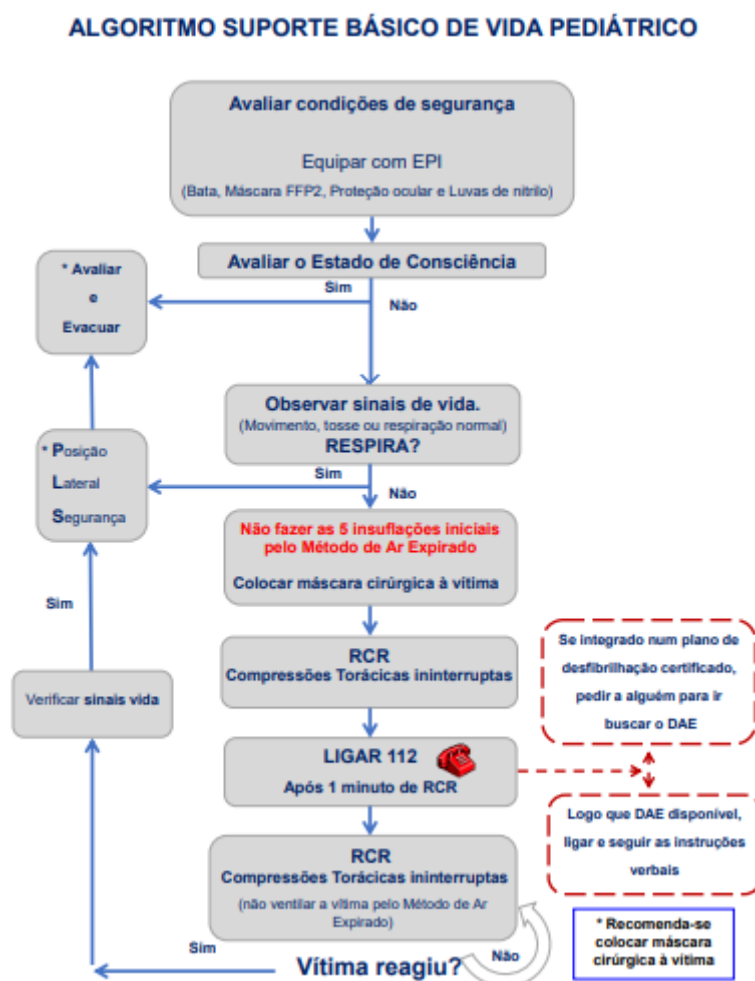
ALGORITMO SUPORTE BÁSICO DE VIDA PEDIÁTRICO

Avaliar condições de segurança

Equipar com EPI
(Bata, Máscara FFP2, Proteção ocular e Luvas de nitrilo)

Avaliar o Estado de Consciência

Sim

Não

* Avaliar e Evacuar

Observar sinais de vida.
(Movimento, tosse ou respiração normal)
RESPIRA?

Sim

Não

* Posição Lateral Segurança

Não fazer as 5 insuflações iniciais pelo Método de Ar Expirado

Colocar máscara cirúrgica à vítima

Sim

RCR
Compressões Torácicas ininterruptas

Se integrado num plano de desfibrilhação certificado, pedir a alguém para ir buscar o DAE

Verificar sinais vida

LIGAR 112
Após 1 minuto de RCR

Logo que DAE disponível, ligar e seguir as instruções verbais

RCR
Compressões Torácicas ininterruptas
(não ventilar a vítima pelo Método de Ar Expirado)

Sim

Vítima reagiu?

Não

* Recomenda-se colocar máscara cirúrgica à vítima